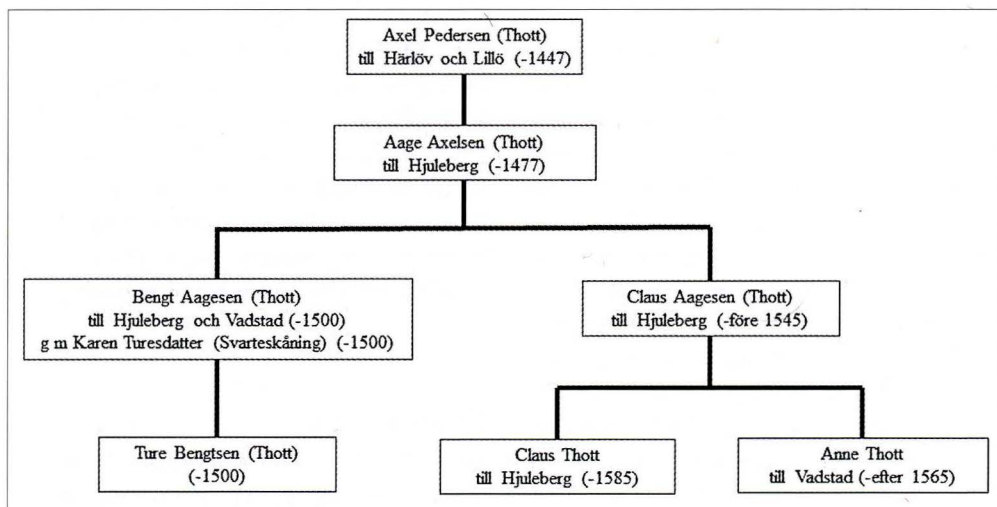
Axel Pedersen (Thott)
till Härlöv och Lillö (-1447)

Aage Axelsen (Thott)
till Hjuleberg (-1477)

Bengt Aagesen (Thott)
till Hjuleberg och Vadstad (-1500)
g m Karen Turesdatter (Svarteskåning) (-1500)

Claus Aagesen (Thott)
till Hjuleberg (-före 1545)

Ture Bengtsen (Thott)
(-1500)

Claus Thott
till Hjuleberg (-1585)

Anne Thott
till Vadstad (-efter 1565)